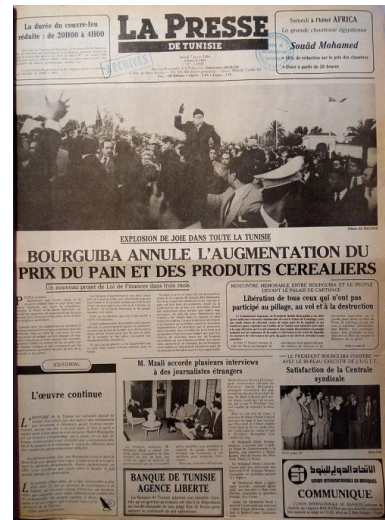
La durée du couvre-feu réduite : de 20H00 à 4H00

LA PRESSE
DE TUNISIE

Samedi à l'hôtel AFRICA
La grande chanteuse égyptienne
Souâd Mohamed

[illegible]

EXPLOSION DE JOIE DANS TOUTE LA TUNISIE

BOURGUIBA ANNULE L'AUGMENTATION DU PRIX DU PAIN ET DES PRODUITS CEREALIERS

Un nouveau projet de Loi de Finances dans trois mois

RENCONTRE MEMORABLE ENTRE BOURGUIBA ET LE PEUPLE DEVANT LE PALAIS DE CARTHAGE

Libération de tous ceux qui n'ont pas participé au pillage, au vol et à la destruction

EDITORIAL

L'œuvre continue

M. Mzali accorde plusieurs interviews à des journalistes étrangers

LE PRESIDENT BOURGUIBA CONFERE AVEC LE BUREAU EXECUTIF DE L'U.G.T.T.

Satisfaction de la Centrale syndicale

BANQUE DE TUNISIE AGENCE LIBERTE

COMMUNIQUE

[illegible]